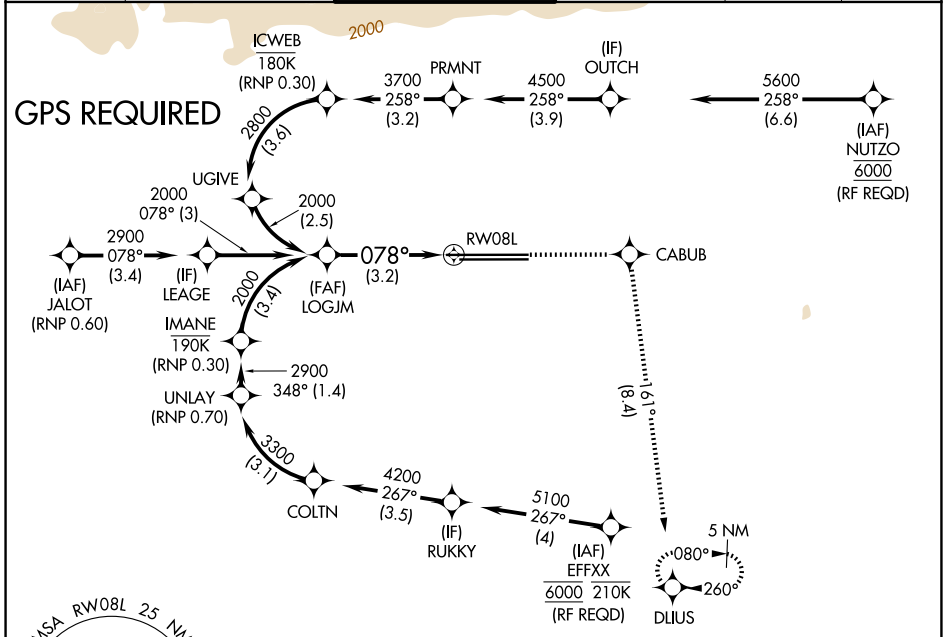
2000

ICWEB
180K
(RNP 0.30)

PRMNT

(IF)
OUTCH

3700
258°
(3.2)

4500
258°
(3.9)

5600
258°
(6.6)

(IAF)
NUTZO
6000
(RF REQD)

GPS REQUIRED

2800
(3.6)

UGIVE

2000
078° (3)

2000
(2.5)

2900
078°
(3.4)

078°
(3.2)

RW08L

CABUB

(IAF)
JALOT
(RNP 0.60)

(IF)
LEAGE

(FAF)
LOGJM

2000
(3.4)

IMANE
190K
(RNP 0.30)

2900
348° (1.4)

UNLAY
(RNP 0.70)

161°
(8.4)

3300
(3.1)

COLTN

4200
267°
(3.5)

(IF)
RUKKY

5100
267°
(4)

(IAF)
EFFXX
6000
(RF REQD)
210K

5 NM
080°
260°

DLIUS

MSA RW08L 25 NM